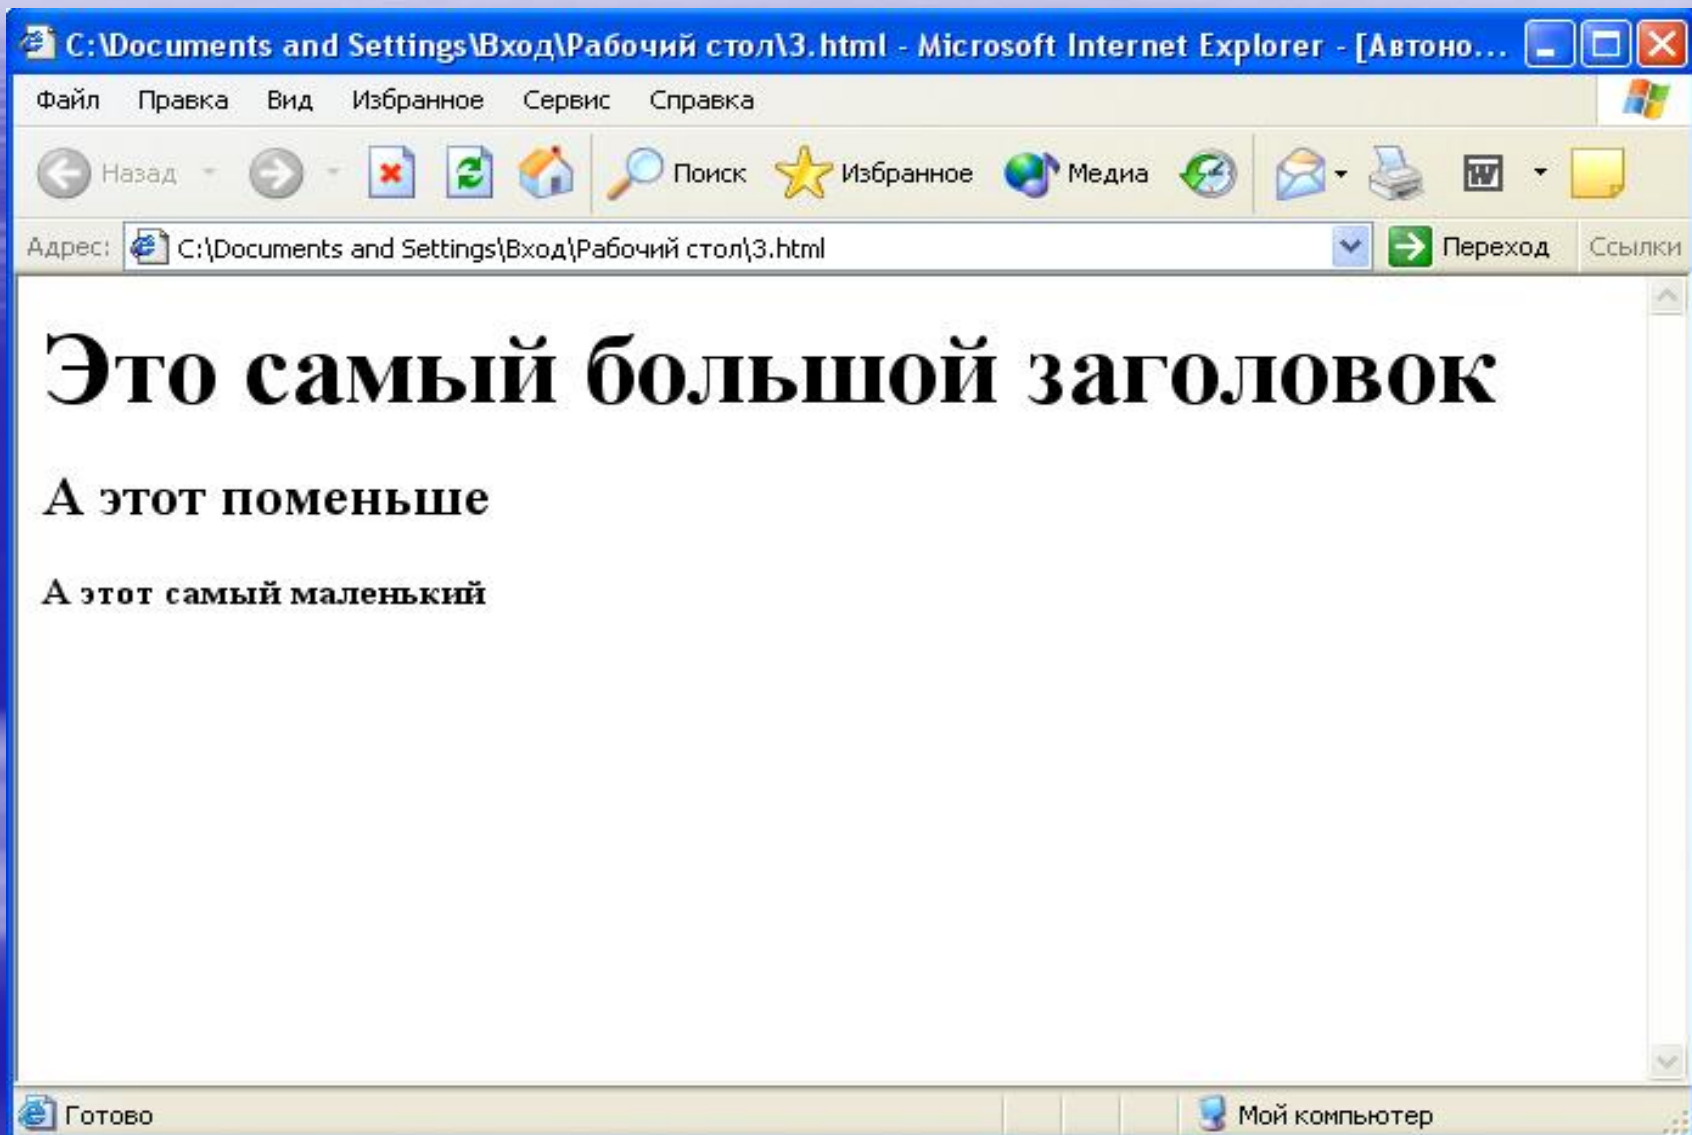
C:\Documents and Settings\Вход\Рабочий стол\3.html - Microsoft Internet Explorer - [Автоно...

Файл Правка Вид Избранное Сервис Справка

Назад Поиск Избранное Медиа

Адрес: C:\Documents and Settings\Вход\Рабочий стол\3.html Переход Ссылки

# Это самый большой заголовок

## А этот поменьше

### А этот самый маленький

Готово Мой компьютер